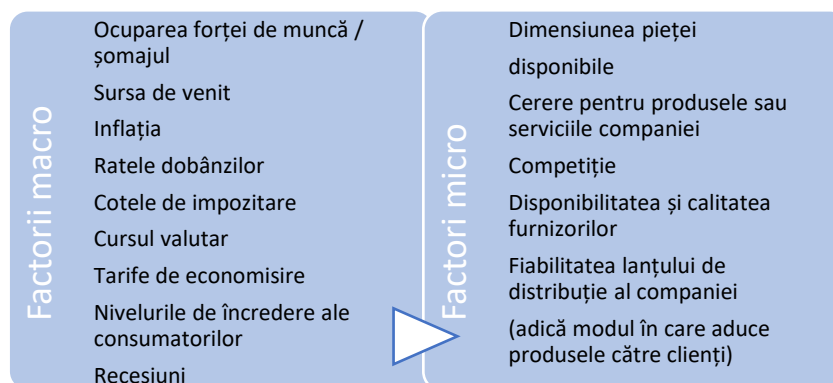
Factorii macro

Ocuparea forței de muncă / șomajul

Sursa de venit

Inflația

Ratele dobânzilor

Cotele de impozitare

Cursul valutar

Tarife de economisire

Nivelurile de încredere ale consumatorilor

Recesiuni

Factori micro

Dimensiunea pieței

disponibile

Cerere pentru produsele sau serviciile companiei

Competiție

Disponibilitatea și calitatea furnizorilor

Fiabilitatea lanțului de distribuție al companiei

(adică modul în care aduce produsele către clienți)